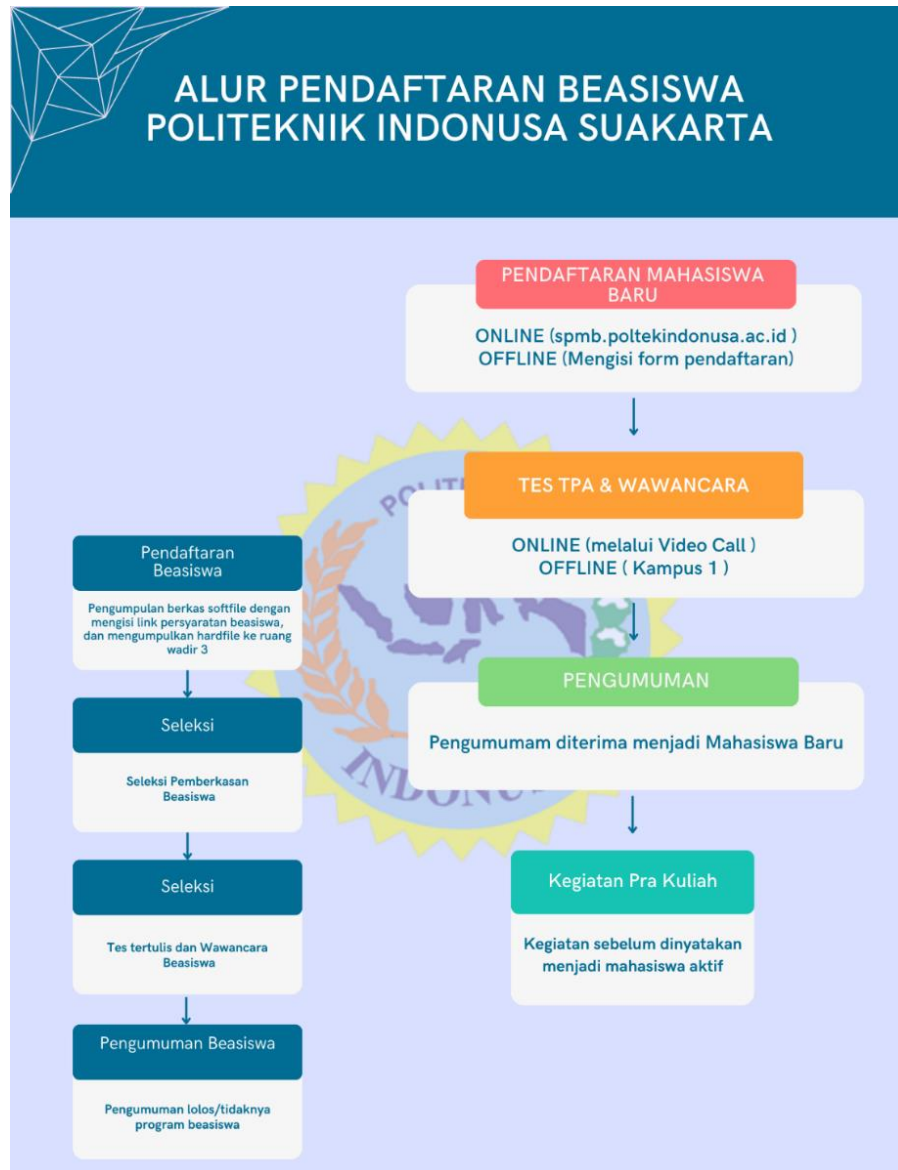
ALUR PENDAFTARAN BEASISWA
POLITEKNIK INDONUSA SUAKARTA

PENDAFTARAN MAHASISWA BARU

ONLINE (spmb.poltekindonusa.ac.id )
OFFLINE (Mengisi form pendaftaran)

TES TPA & WAWANCARA

ONLINE (melalui Video Call )
OFFLINE ( Kampus 1 )

PENGUMUMAN

Pengumumam diterima menjadi Mahasiswa Baru

Kegiatan Pra Kuliah

Kegiatan sebelum dinyatakan menjadi mahasiswa aktif

Pendaftaran Beasiswa

Pengumpulan berkas softfile dengan mengisi link persyaratan beasiswa, dan mengumpulkan hardfile ke ruang wadir 3

Seleksi

Seleksi Pemberkasan Beasiswa

Seleksi

Tes tertulis dan Wawancara Beasiswa

Pengumuman Beasiswa

Pengumuman lolos/tidaknya program beasiswa